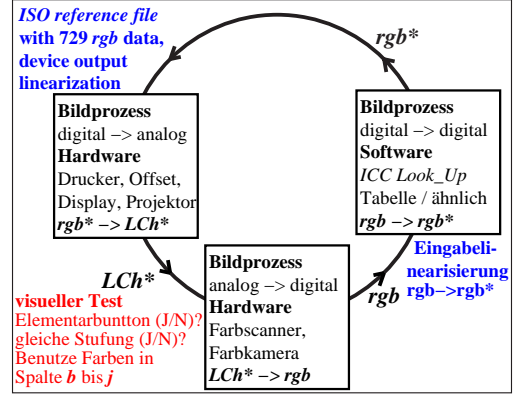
ISO reference file with 729 *rgb* data, device output linearization

*rgb**

Bildprozess
digital –> analog
Hardware
Drucker, Offset, Display, Projektor
*rgb* –> LCh**

Bildprozess
digital –> digital
Software
*ICC Look_Up*
Tabelle / ähnlich
*rgb –> rgb**

*LCh**

Bildprozess
analog –> digital
Hardware
Farbscanner, Farbkamera
*LCh* –> rgb*

*rgb*

Eingabelinearisierung
rgb–>rgb*

visueller Test
Elementarbuntton (J/N)?
gleiche Stufung (J/N)?
Benutze Farben in Spalte *b* bis *j*